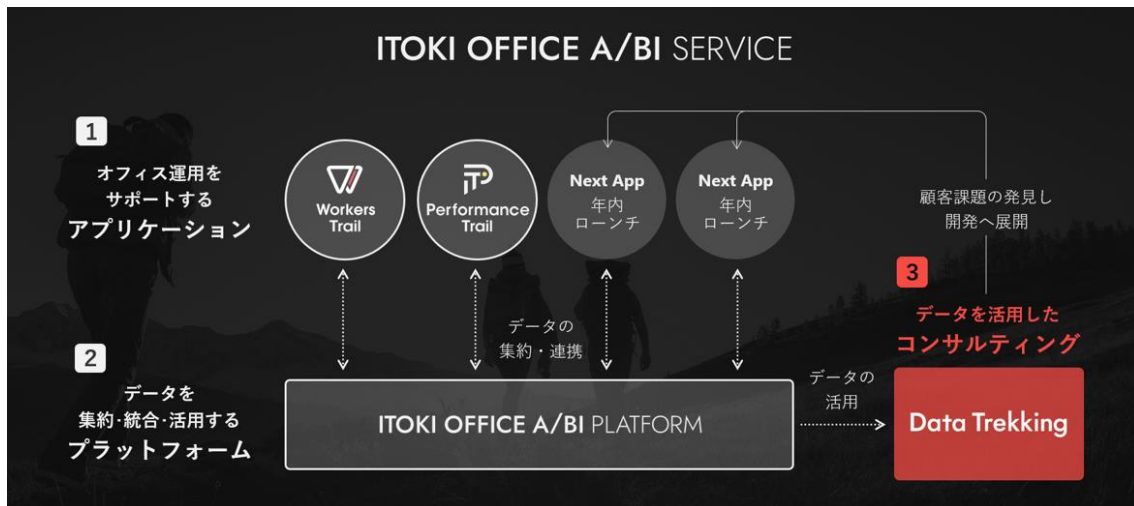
ITOKI OFFICE A/BI SERVICE

1
オフィス運用を
サポートする
アプリケーション

Workers Trail

Performance Trail

Next App
年内
ローンチ

Next App
年内
ローンチ

顧客課題の発見し
開発へ展開

3
データを活用した
コンサルティング

データの
集約・連携

2
データを
集約･統合･活用する
プラットフォーム

ITOKI OFFICE A/BI PLATFORM

データの
活用

Data Trekking